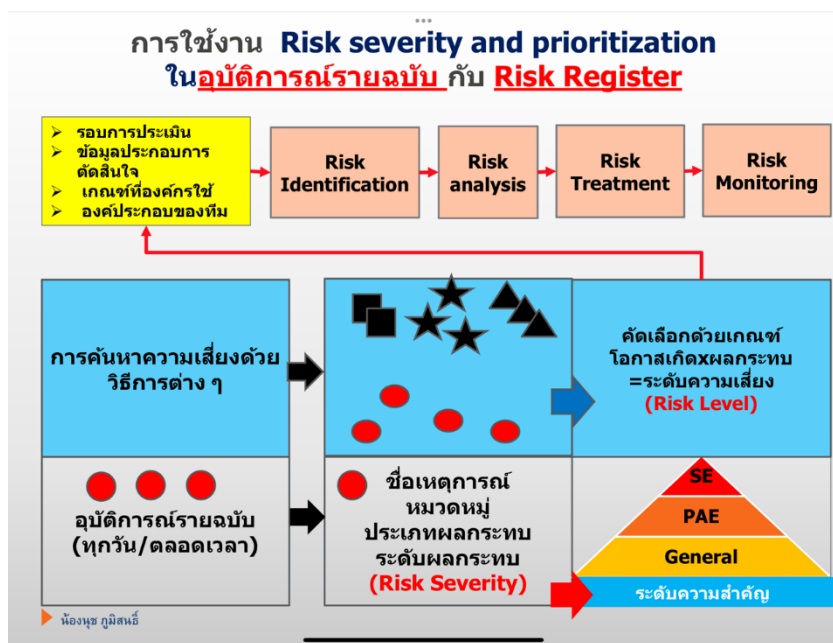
การใช้งาน Risk severity and prioritization
ในอุบัติการณ์รายฉบับ กับ Risk Register

➢ รอบการประเมิน
➢ ข้อมูลประกอบการตัดสินใจ
➢ เกณฑ์ที่องค์กรใช้
➢ องค์ประกอบของทีม

Risk Identification

Risk analysis

Risk Treatment

Risk Monitoring

การค้นหาความเสี่ยงด้วยวิธีการต่าง ๆ

คัดเลือกด้วยเกณฑ์ โอกาสเกิดxผลกระทบ =ระดับความเสี่ยง (Risk Level)

อุบัติการณ์รายฉบับ (ทุกวัน/ตลอดเวลา)

ชื่อเหตุการณ์ หมวดหมู่ ประเภทผลกระทบ ระดับผลกระทบ (Risk Severity)

SE

PAE

General

ระดับความสำคัญ

น้องนุช ภูมิสนธิ์